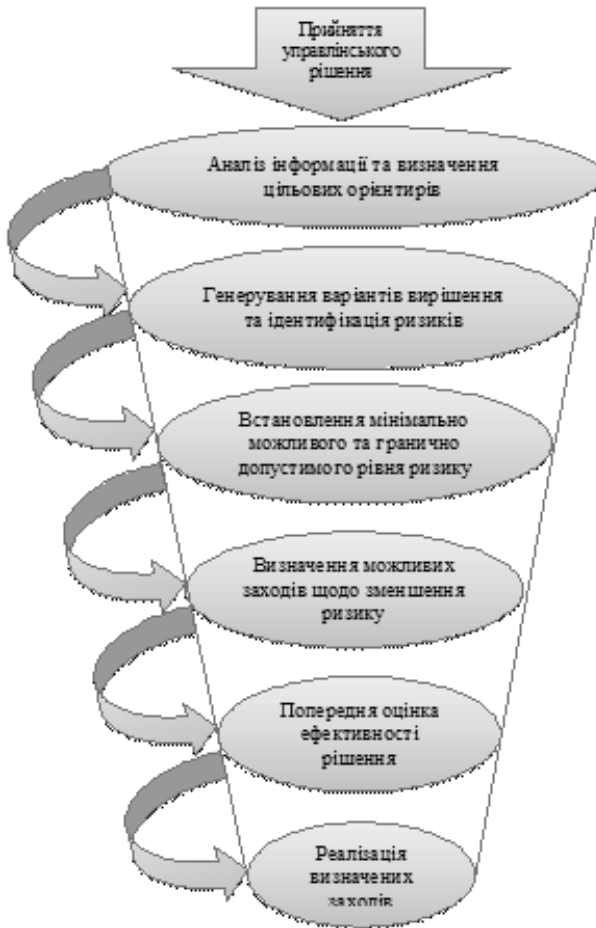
Прийняття управлінського рішення

Аналіз інформації та визначення цільових орієнтирів

Генерування варіантів вирішення та ідентифікація ризиків

Встановлення мінімально можливого та гранично допустимого рівня ризику

Визначення можливих заходів щодо зменшення ризику

Попередня оцінка ефективності рішення

Реалізація визначених заходів